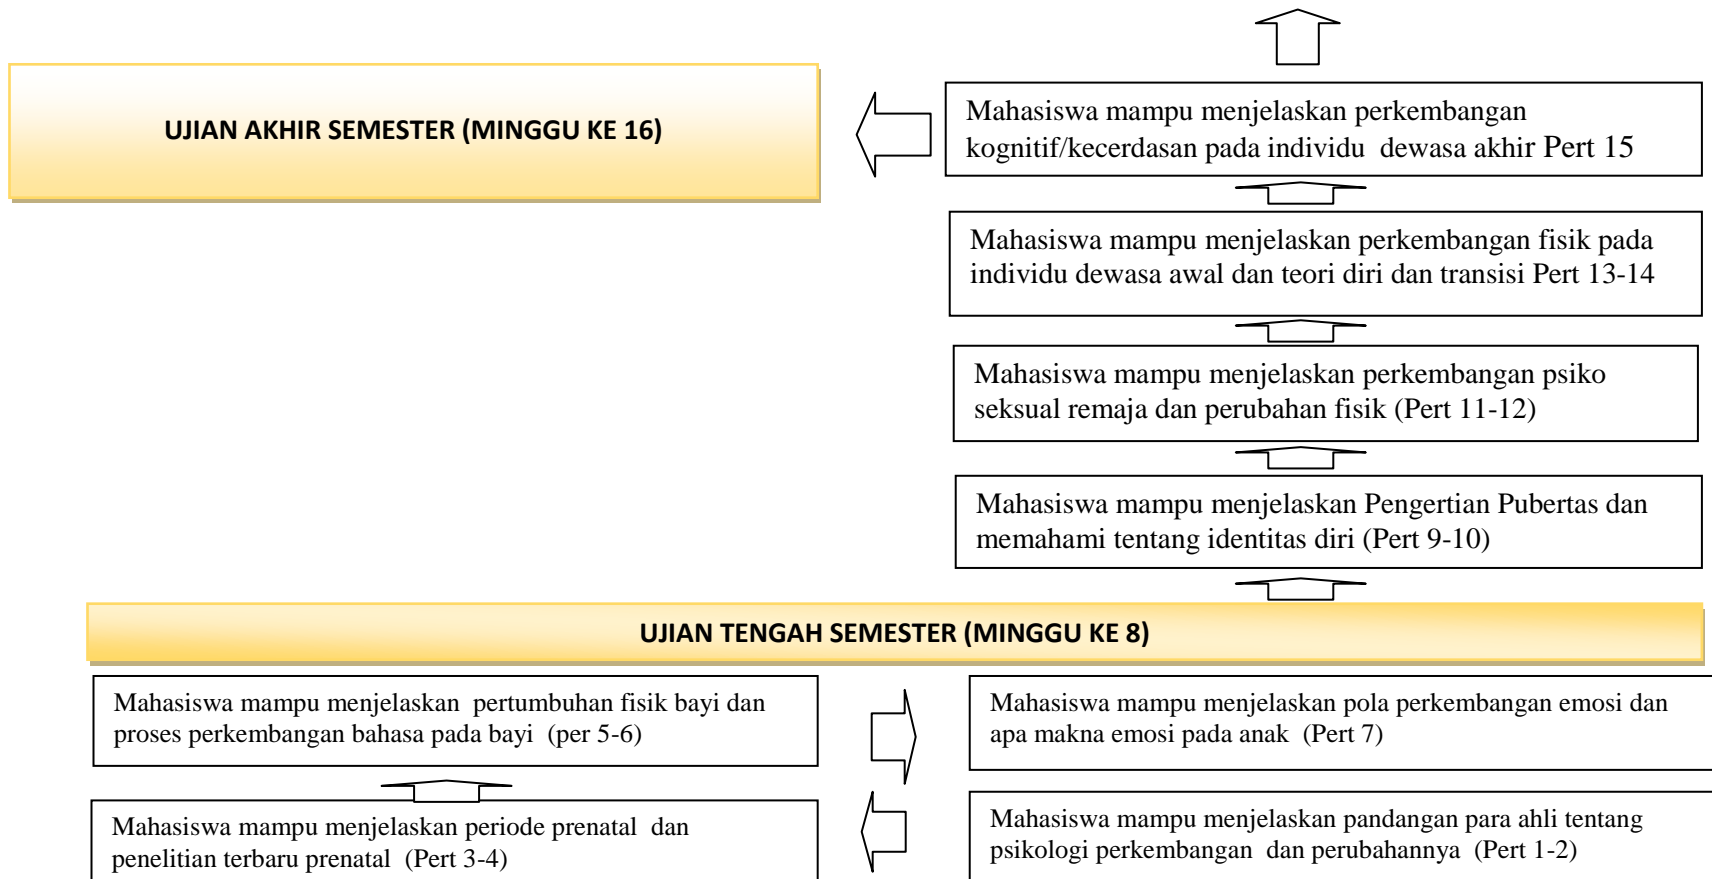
UJIAN AKHIR SEMESTER (MINGGU KE 16)

Mahasiswa mampu menjelaskan perkembangan kognitif/kecerdasan pada individu dewasa akhir Pert 15

Mahasiswa mampu menjelaskan perkembangan fisik pada individu dewasa awal dan teori diri dan transisi Pert 13-14

Mahasiswa mampu menjelaskan perkembangan psiko seksual remaja dan perubahan fisik (Pert 11-12)

Mahasiswa mampu menjelaskan Pengertian Pubertas dan memahami tentang identitas diri (Pert 9-10)

UJIAN TENGAH SEMESTER (MINGGU KE 8)

Mahasiswa mampu menjelaskan pertumbuhan fisik bayi dan proses perkembangan bahasa pada bayi (per 5-6)

Mahasiswa mampu menjelaskan pola perkembangan emosi dan apa makna emosi pada anak (Pert 7)

Mahasiswa mampu menjelaskan periode prenatal dan penelitian terbaru prenatal (Pert 3-4)

Mahasiswa mampu menjelaskan pandangan para ahli tentang psikologi perkembangan dan perubahannya (Pert 1-2)